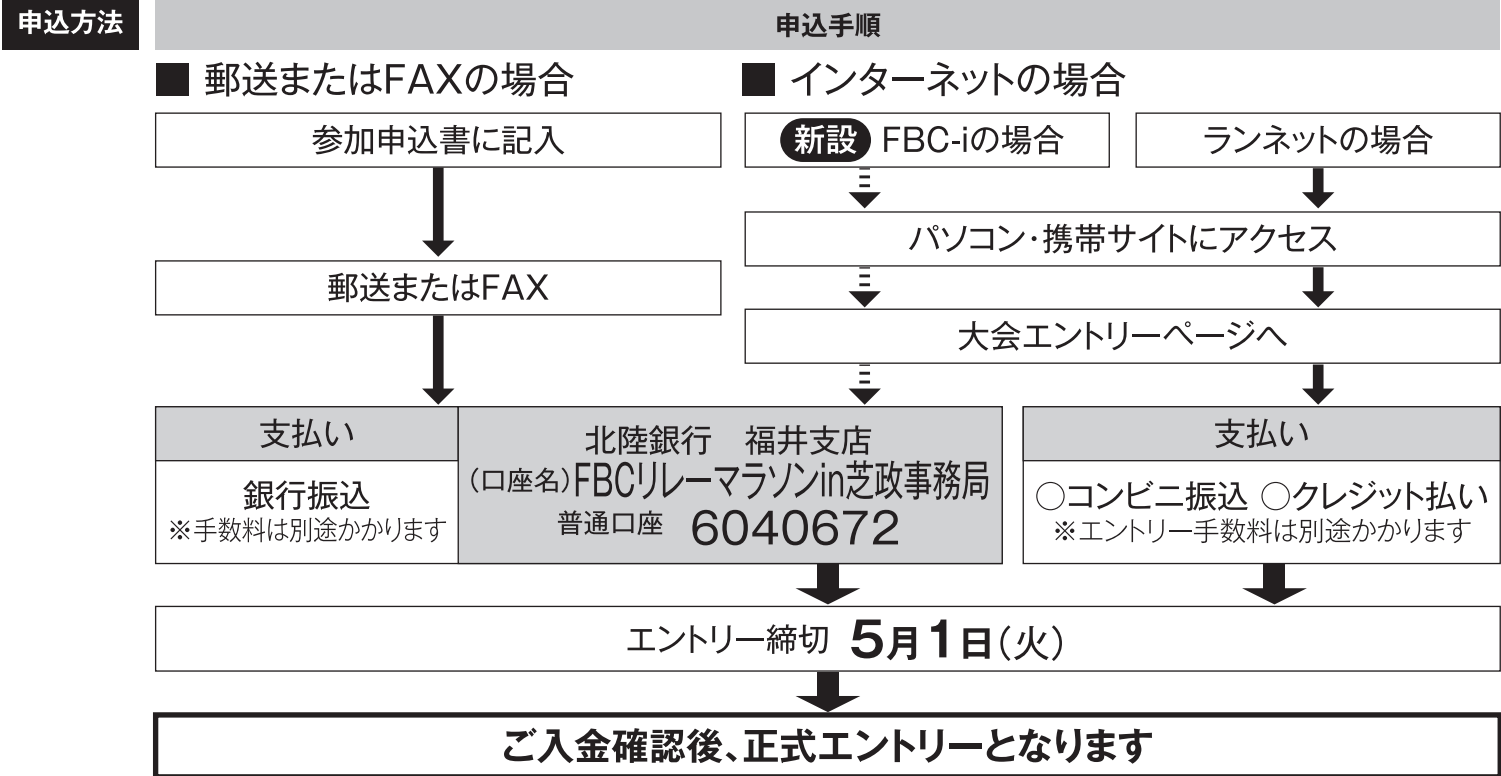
申込方法

申込手順

■ 郵送またはFAXの場合

参加申込書に記入

郵送またはFAX

■ インターネットの場合

新設 FBC-iの場合

ランネットの場合

パソコン・携帯サイトにアクセス

大会エントリーページへ

| 支払い | 北陸銀行　福井支店 (口座名)FBCリレーマラソンin芝政事務局 普通口座　6040672 |
|---|---|
| 銀行振込 ※手数料は別途かかります | |

支払い

○コンビニ振込 ○クレジット払い
※エントリー手数料は別途かかります

エントリー締切 5月1日(火)

ご入金確認後、正式エントリーとなります